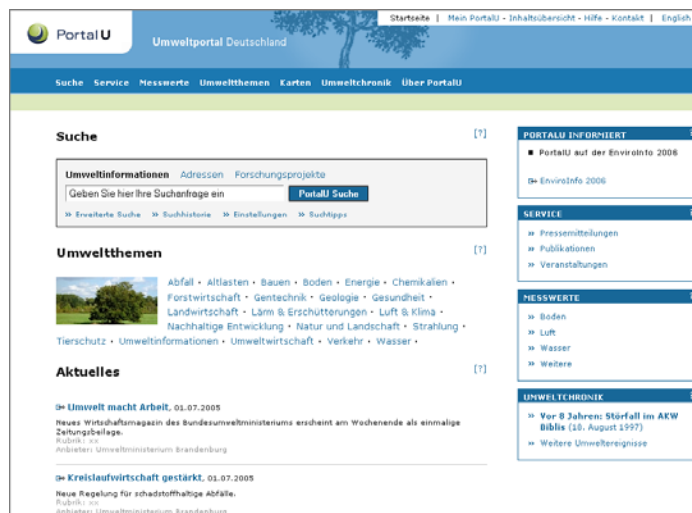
PortalU

Umweltportal Deutschland

Startseite | Mein PortalU - Inhaltsübersicht - Hilfe - Kontakt | English

Suche Service Messwerte Umweltthemen Karten Umweltchronik Über PortalU

Suche

[?]

Umweltinformationen Adressen Forschungsprojekte

Geben Sie hier Ihre Suchanfrage ein

PortalU Suche

» Erweiterte Suche » Suchhistorie » Einstellungen » Suchtipps

Umweltthemen

[?]

Abfall • Altlasten • Bauen • Boden • Energie • Chemikalien • Forstwirtschaft • Gentechnik • Geologie • Gesundheit • Landwirtschaft • Lärm & Erschütterungen • Luft & Klima • Nachhaltige Entwicklung • Natur und Landschaft • Strahlung • Tierschutz • Umweltinformationen • Umweltwirtschaft • Verkehr • Wasser •

Aktuelles

[?]

Umwelt macht Arbeit, 01.07.2005

Neues Wirtschaftsmagazin des Bundesumweltministeriums erscheint am Wochenende als einmalige Zeitungsbeilage.
Rubrik: xx
Anbieter: Umweltministerium Brandenburg

Kreislaufwirtschaft gestärkt, 01.07.2005

Neue Regelung für schadstoffhaltige Abfälle.
Rubrik: xx
Anbieter: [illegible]

PORTALU INFORMIERT

PortalU auf der EnviroInfo 2006

EnviroInfo 2006

SERVICE

» Pressemitteilungen
» Publikationen
» Veranstaltungen

MESSWERTE

» Boden
» Luft
» Wasser
» Weitere

UMWELTCHRONIK

» Vor 8 Jahren: Störfall im AKW Biblis (10. August 1997)
» Weitere Umweltereignisse